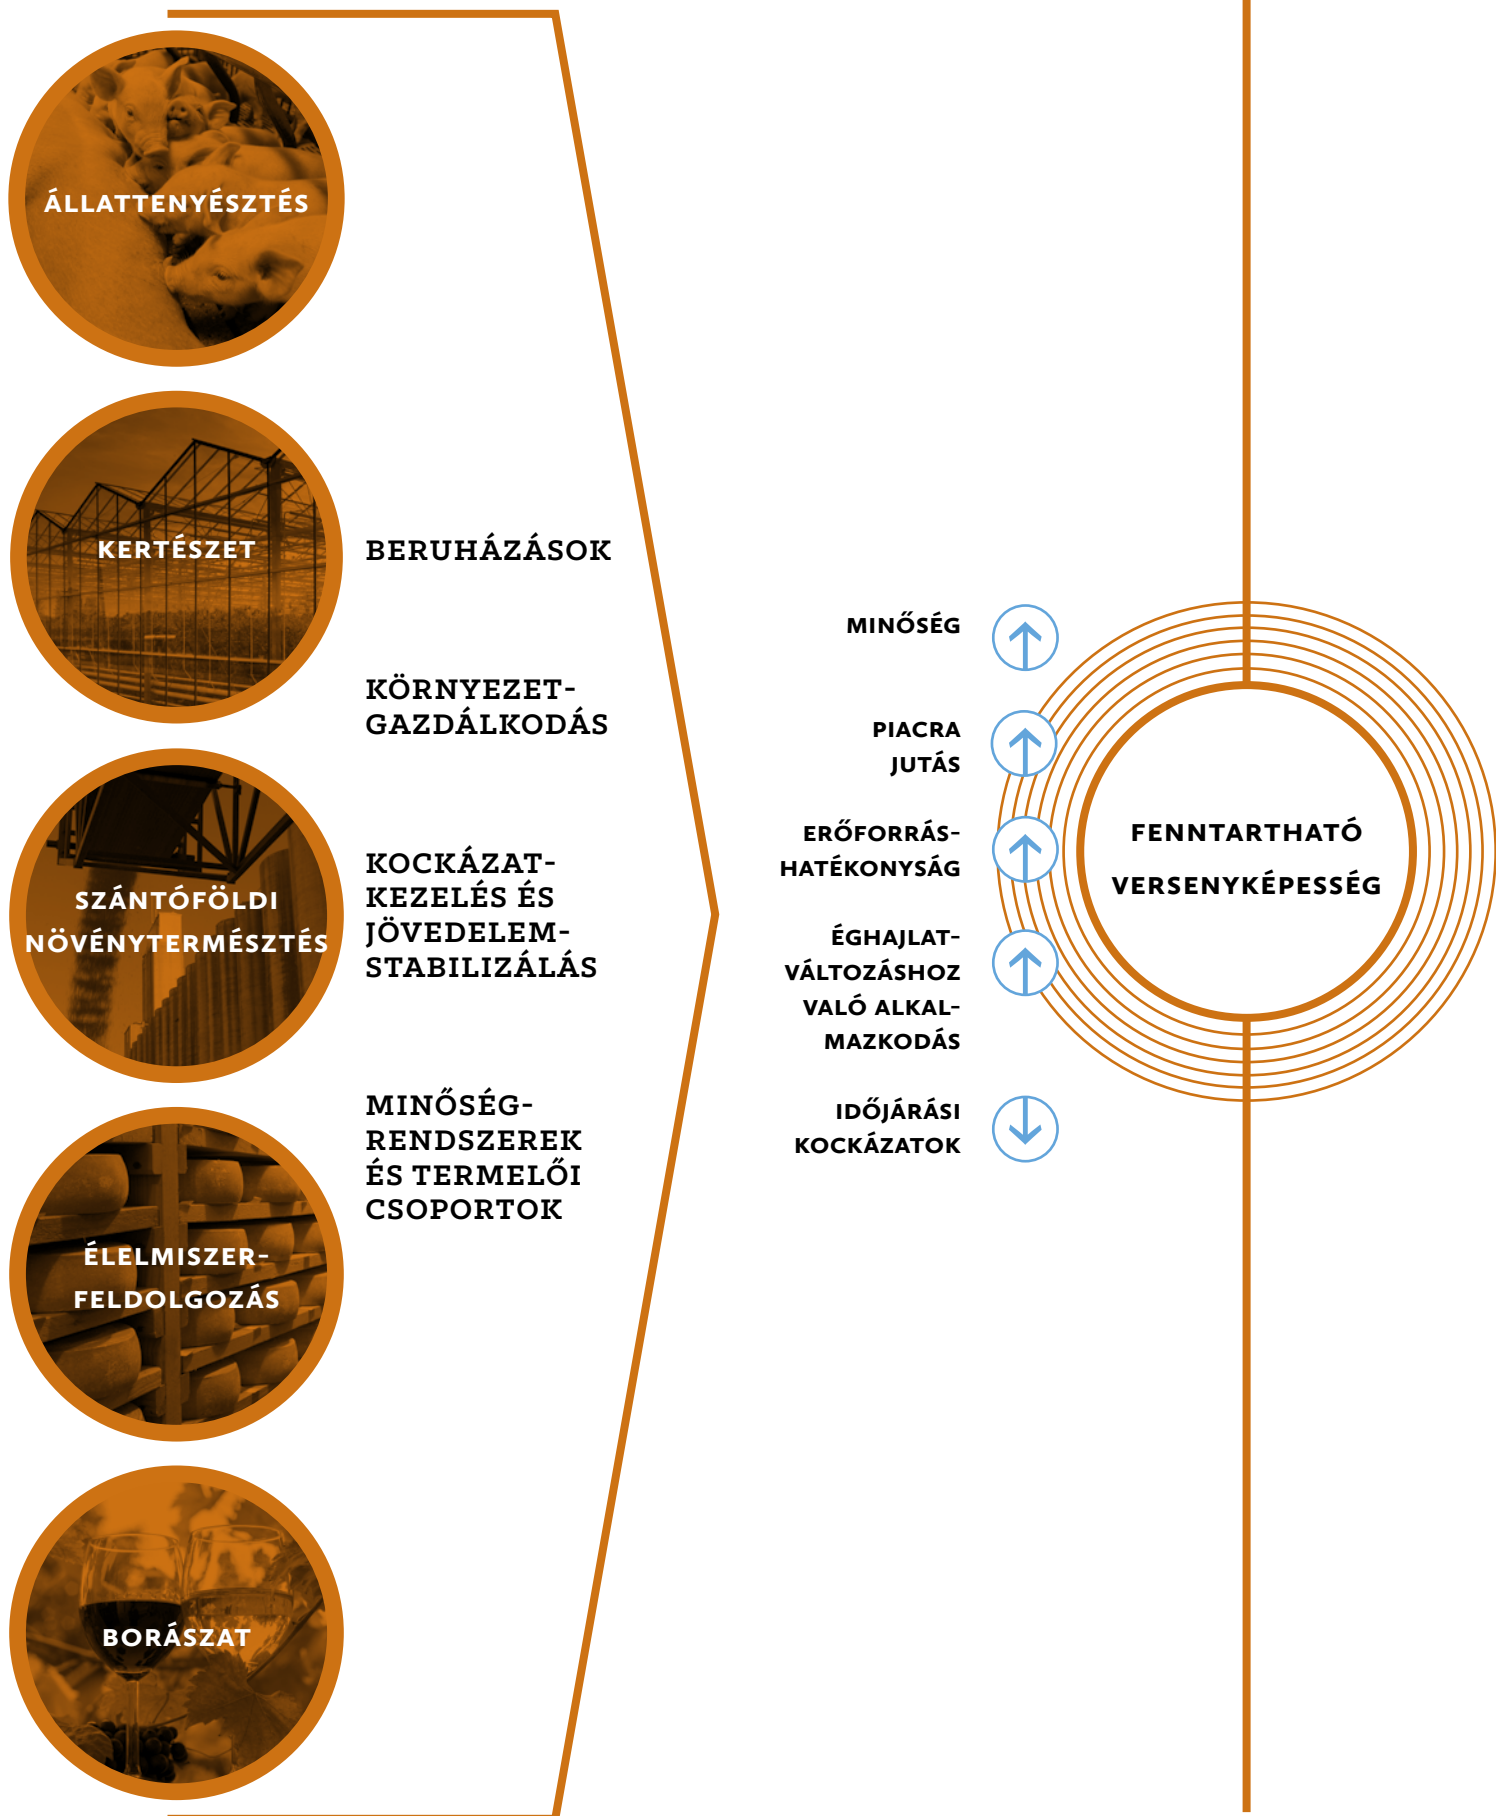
ÁLLATTENYÉSZTÉS

KERTÉSZET

SZÁNTÓFÖLDI NÖVÉNYTERMÉSZTÉS

ÉLELMISZER-FELDOLGOZÁS

BORÁSZAT

BERUHÁZÁSOK

KÖRNYEZET-GAZDÁLKODÁS

KOCKÁZAT-KEZELÉS ÉS JÖVEDELEM-STABILIZÁLÁS

MINŐSÉG-RENDSZEREK ÉS TERMELŐI CSOPORTOK

MINŐSÉG

PIACRA JUTÁS

ERŐFORRÁS-HATÉKONYSÁG

ÉGHAJLAT-VÁLTOZÁSHOZ VALÓ ALKALMAZKODÁS

IDŐJÁRÁSI KOCKÁZATOK

FENNTARTHATÓ VERSENYKÉPESSÉG